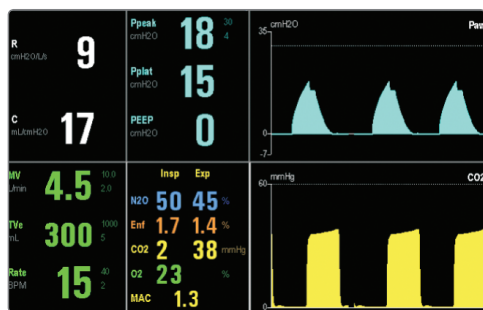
R
cmH2O/L/s
9

C
mL/cmH2O
17

Ppeak
cmH2O
18
30
4

Pplat
cmH2O
15

PEEP
cmH2O
0

cmH2O
Paw
35
0
-7

MV
L/min
4.5
10.0
2.0

TVe
mL
300
1000
5

Rate
BPM
15
40
2

| | Insp | Exp | |
|---|---|---|---|
| N2O | 50 | 45 | % |
| Enf | 1.7 | 1.4 | % |
| CO2 | 2 | 38 | mmHg |
| O2 | 23 | | % |
| MAC | 1.3 | | |

mmHg
CO2
60
0